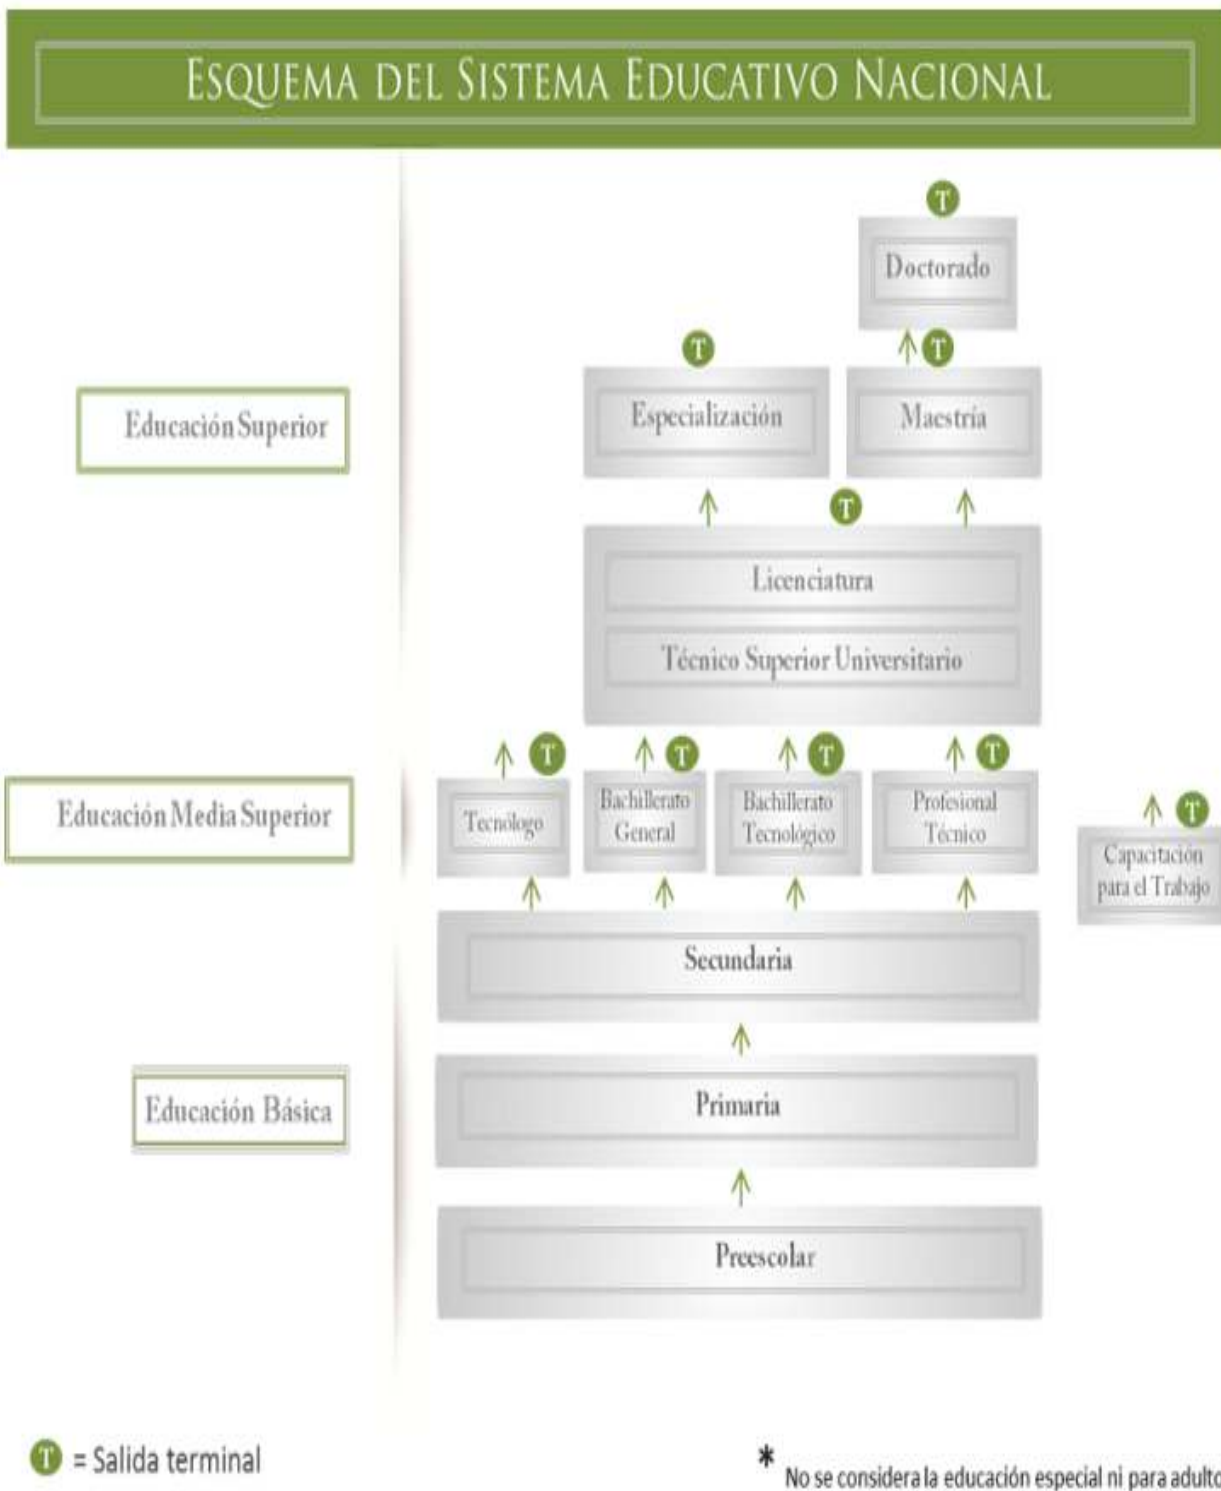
ESQUEMA DEL SISTEMA EDUCATIVO NACIONAL

T

Doctorado

T

T

Especialización

Maestría

Educación Superior

T

Licenciatura

Técnico Superior Universitario

T

T

T

T

T

Educación Media Superior

Tecnólogo

Bachillerato General

Bachillerato Tecnológico

Profesional Técnico

Capacitación para el Trabajo

Secundaria

Educación Básica

Primaria

Preescolar

T = Salida terminal

* No se considera la educación especial ni para adulto